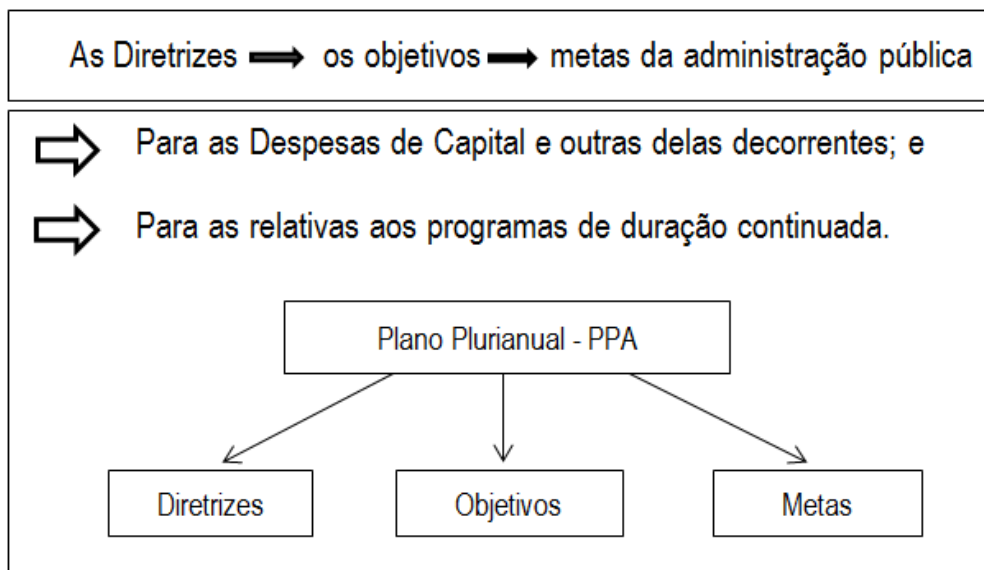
As Diretrizes ⟹ os objetivos ➞ metas da administração pública

⇨ Para as Despesas de Capital e outras delas decorrentes; e

⇨ Para as relativas aos programas de duração continuada.

Plano Plurianual - PPA

Diretrizes

Objetivos

Metas